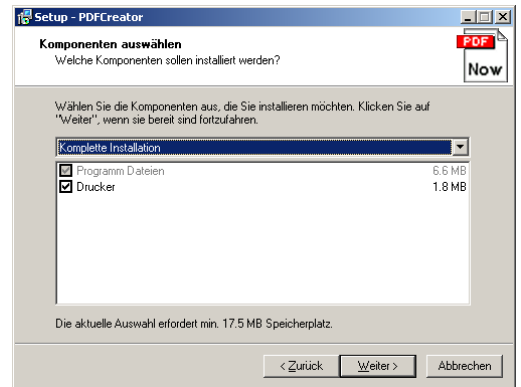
Setup - PDFCreator

Komponenten auswählen
Welche Komponenten sollen installiert werden?

PDF
Now

Wählen Sie die Komponenten aus, die Sie installieren möchten. Klicken Sie auf "Weiter", wenn sie bereit sind fortzufahren.

Komplette Installation

Programm Dateien 6.6 MB
Drucker 1.8 MB

Die aktuelle Auswahl erfordert min. 17.5 MB Speicherplatz.

< Zurück
Weiter >
Abbrechen